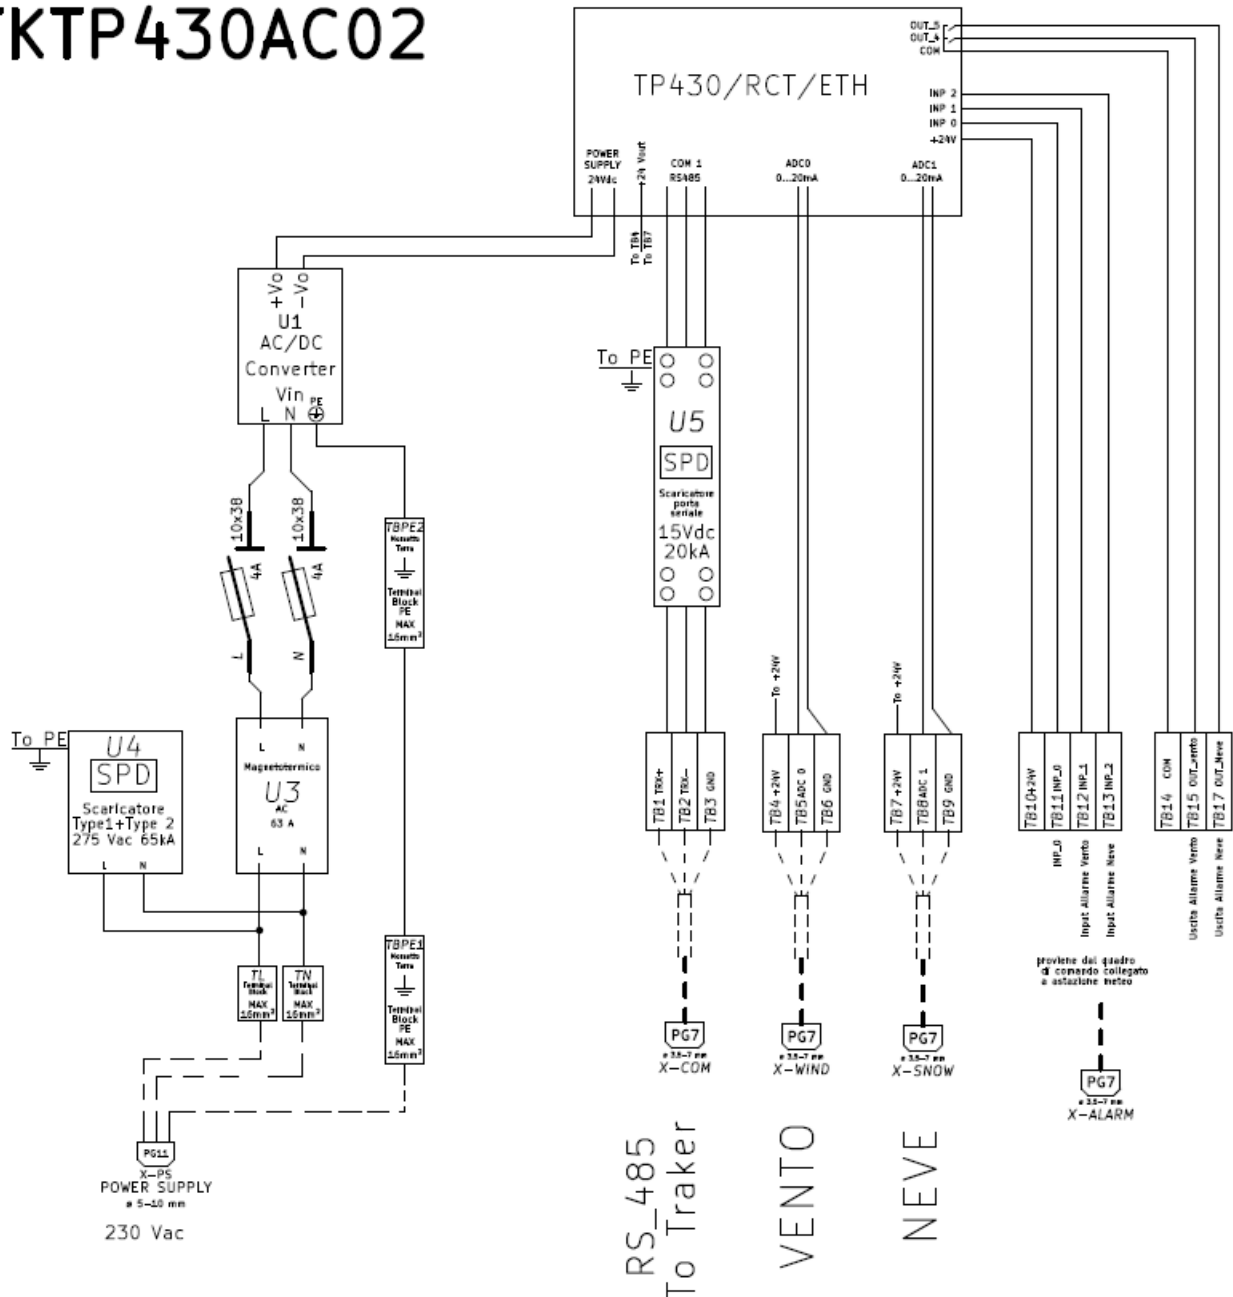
KTP430AC02

TP430/RCT/ETH

OUT_5
OUT_4
COM

INP 2
INP 1
INP 0
+24V

POWER SUPPLY 24Vdc
+24 Vout
COM 1 RS485
ADC0 0...20mA
ADC1 0...20mA

To TB4
To TB7

+Vo
-Vo
U1
AC/DC
Converter
Vin
L N PE

To PE

U5
SPD
Scaricatore porta seriale
15Vdc
20kA

10x38
4A
10x38
4A
L
N

TBPE2
Morsetto Terra
Terminal Block PE
MAX $16mm^2$

To PE
U4
SPD
Scaricatore
Type1+Type 2
275 Vac 65kA
L N

L N
Magnetotermico
U3
AC
63 A
L N

TL
Terminal Block
MAX $16mm^2$

TN
Terminal Block
MAX $16mm^2$

TBPE1
Morsetto Terra
Terminal Block PE
MAX $16mm^2$

PG11
X-PS
POWER SUPPLY
ø 5-10 mm
230 Vac

To +24V
To +24V

TB1 TRX+
TB2 TRX-
TB3 GND
TB4 +24V
TB5 ADC 0
TB6 GND
TB7 +24V
TB8 ADC 1
TB9 GND
TB10 +24V
TB11 INP_0
TB12 INP_1
TB13 INP_2
TB14 COM
TB15 OUT_vento
TB17 OUT_Neve

INP_0
Input Allarme Vento
Input Allarme Neve
Uscita Allarme Vento
Uscita Allarme Neve

proviene dal quadro di comando collegato a stazione meteo

PG7
ø 3.5-7 mm
X-COM

PG7
ø 3.5-7 mm
X-WIND

PG7
ø 3.5-7 mm
X-SNOW

PG7
ø 3.5-7 mm
X-ALARM

RS_485
To Traker

VENTO

NEVE